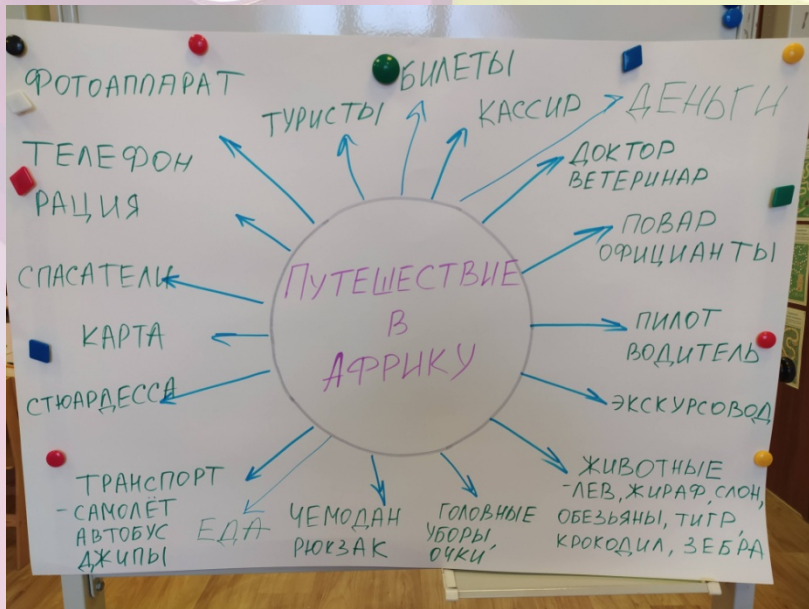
ПУТЕШЕСТВИЕ В АФРИКУ

ФОТОАППАРАТ

ТУРИСТЫ

БИЛЕТЫ

КАССИР

ДЕНЬГИ

ТЕЛЕФОН

РАЦИЯ

ДОКТОР ВЕТЕРИНАР

ПОВАР ОФИЦИАНТЫ

СПАСАТЕЛИ

КАРТА

ПИЛОТ ВОДИТЕЛЬ

СТЮАРДЕССА

ЭКСКУРСОВОД

ТРАНСПОРТ
- САМОЛЁТ
АВТОБУС
ДЖИПЫ

ЕДА

ЧЕМОДАН
РЮКЗАК

ГОЛОВНЫЕ УБОРЫ,
ОЧКИ

ЖИВОТНЫЕ
- ЛЕВ, ЖИРАФ, СЛОН,
ОБЕЗЬЯНЫ, ТИГР,
КРОКОДИЛ, ЗЕБРА